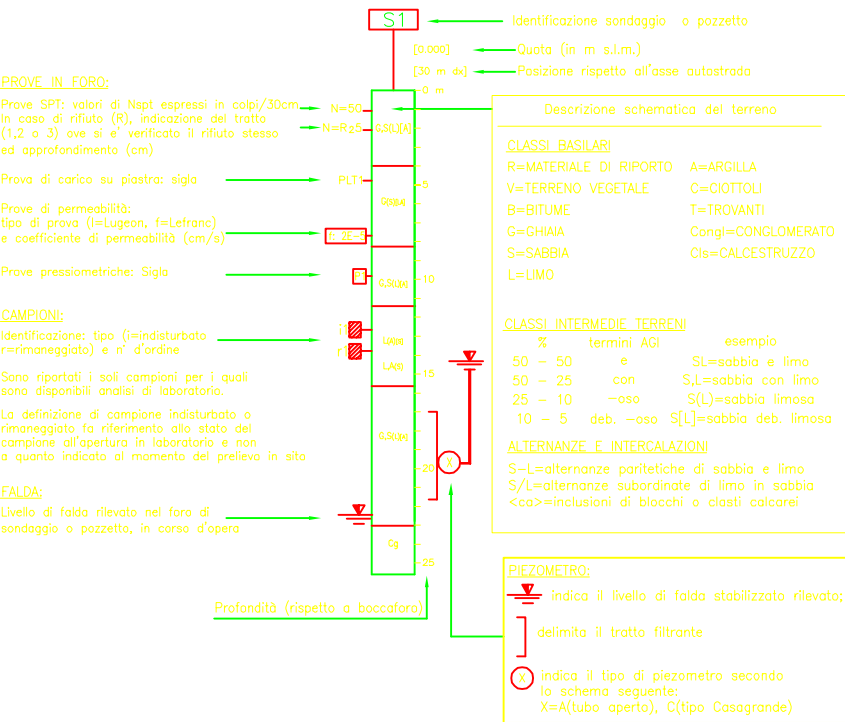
S1

Identificazione sondaggio o pozzetto

[0.000]

Quota (in m s.l.m.)

[30 m dx]

Posizione rispetto all'asse autostrada

0 m

PROVE IN FORO:

Prove SPT: valori di Nspt espressi in colpi/30cm in caso di rifiuto (R), indicazione del tratto (1,2 o 3) ove si e' verificato il rifiuto stesso ed approfondimento (cm)

N=50

N=R25

Descrizione schematica del terreno

CLASSI BASILARI

| | |
|---|---|
| R=MATERIALE DI RIPORTO | A=ARGILLA |
| V=TERRENO VEGETALE | C=CIOTTOLI |
| B=BITUME | T=TROVANTI |
| G=GHIAIA | Cngl=CONGLOMERATO |
| S=SABBIA | Cls=CALCESTRUZZO |
| L=LIMO | |

Prova di carico su piastra: sigla

PLT1

5

Prove di permeabilità: tipo di prova (l=Lugeon, f=Lefranc) e coefficiente di permeabilità (cm/s)

f: 2E-5

Prove pressiometriche: Sigla

10

CAMPIONI:

Identificazione: tipo (i=indisturbato r=rimaneggiato) e n° d'ordine

Sono riportati i soli campioni per i quali sono disponibili analisi di laboratorio.

La definizione di campione indisturbato o rimaneggiato fa riferimento allo stato del campione all'apertura in laboratorio e non a quanto indicato al momento del prelievo in sito

15

LA(o)

CLASSI INTERMEDIE TERRENI

| % | termini AGI | esempio |
|---|---|---|
| 50 - 50 | e | SL=sabbia e limo |
| 50 - 25 | con | S,L=sabbia con limo |
| 25 - 10 | -oso | S(L)=sabbia limosa |
| 10 - 5 | deb. -oso | S[L]=sabbia deb. limosa |

ALTERNANZE E INTERCALAZIONI

S-L=alternanze paritetiche di sabbia e limo
S/L=alternanze subordinate di limo in sabbia
<co>=inclusioni di blocchi o clasti calcarei

20

x

FALDA:

Livello di falda rilevato nel foro di sondaggio o pozzetto, in corso d'opera

Cg

25

Profondità (rispetto a boccaforo)

PIEZOMETRO:

indica il livello di falda stabilizzato rilevato;

delimita il tratto filtrante

x

indica il tipo di piezometro secondo lo schema seguente:
X=A(tubo aperto), C(tipo Casagrande)